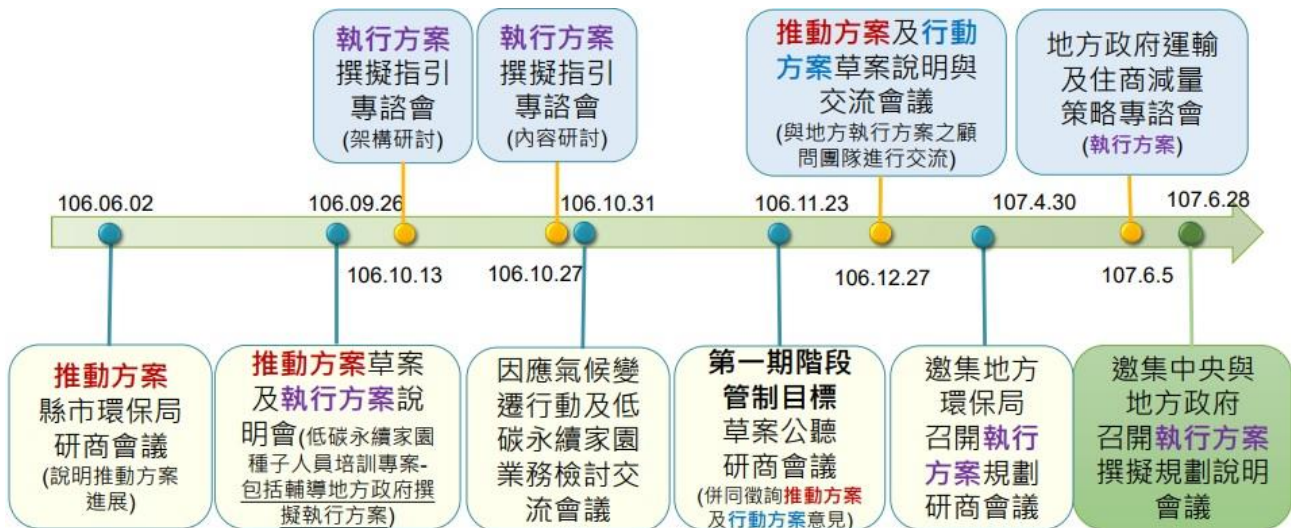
執行方案撰擬指引專諮會(架構研討)

執行方案撰擬指引專諮會(內容研討)

推動方案及行動方案草案說明與交流會議(與地方執行方案之顧問團隊進行交流)

地方政府運輸及住商減量策略專諮會(執行方案)

106.06.02

106.09.26

106.10.13

106.10.27

106.10.31

106.11.23

106.12.27

107.4.30

107.6.5

107.6.28

推動方案縣市環保局研商會議(說明推動方案進展)

推動方案草案及執行方案說明會(低碳永續家園種子人員培訓專案-包括輔導地方政府撰擬執行方案)

因應氣候變遷行動及低碳永續家園業務檢討交流會議

第一期階段管制目標草案公聽研商會議(併同徵詢推動方案及行動方案意見)

邀集地方環保局召開執行方案規劃研商會議

邀集中央與地方政府召開執行方案撰擬規劃說明會議